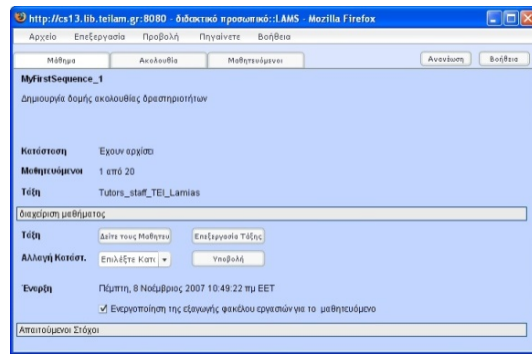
http://cs13.lib.teilam.gr:8080 - διδακτικό προσωπικό::LAMS - Mozilla Firefox

Αρχείο Επεξεργασία Προβολή Πηγαίνετε Βοήθεια

Μάθημα | Ακολουθία | Μαθητευόμενοι | Ανανέωση | Βοήθεια

MyFirstSequence_1

Δημιουργία δομής ακολουθίας δραστηριοτήτων

Κατάσταση Έχουν αρχίσει

Μαθητευόμενοι 1 από 20

Τάξη Tutors_staff_TEI_Lamias

διαχείριση μαθήματος

Τάξη Δείτε τους Μαθητευ | Επεξεργασία Τάξης

Αλλαγή Κατάστ. Επιλέξτε Κατι | Υποβολή

Ενεργή Πέμπτη, 8 Νοέμβριος 2007 10:49:22 πμ EET

Ενεργοποίηση της εξαγωγής φακέλου εργασιών για το μαθητευόμενο

Απαιτούμενοι Στόχοι